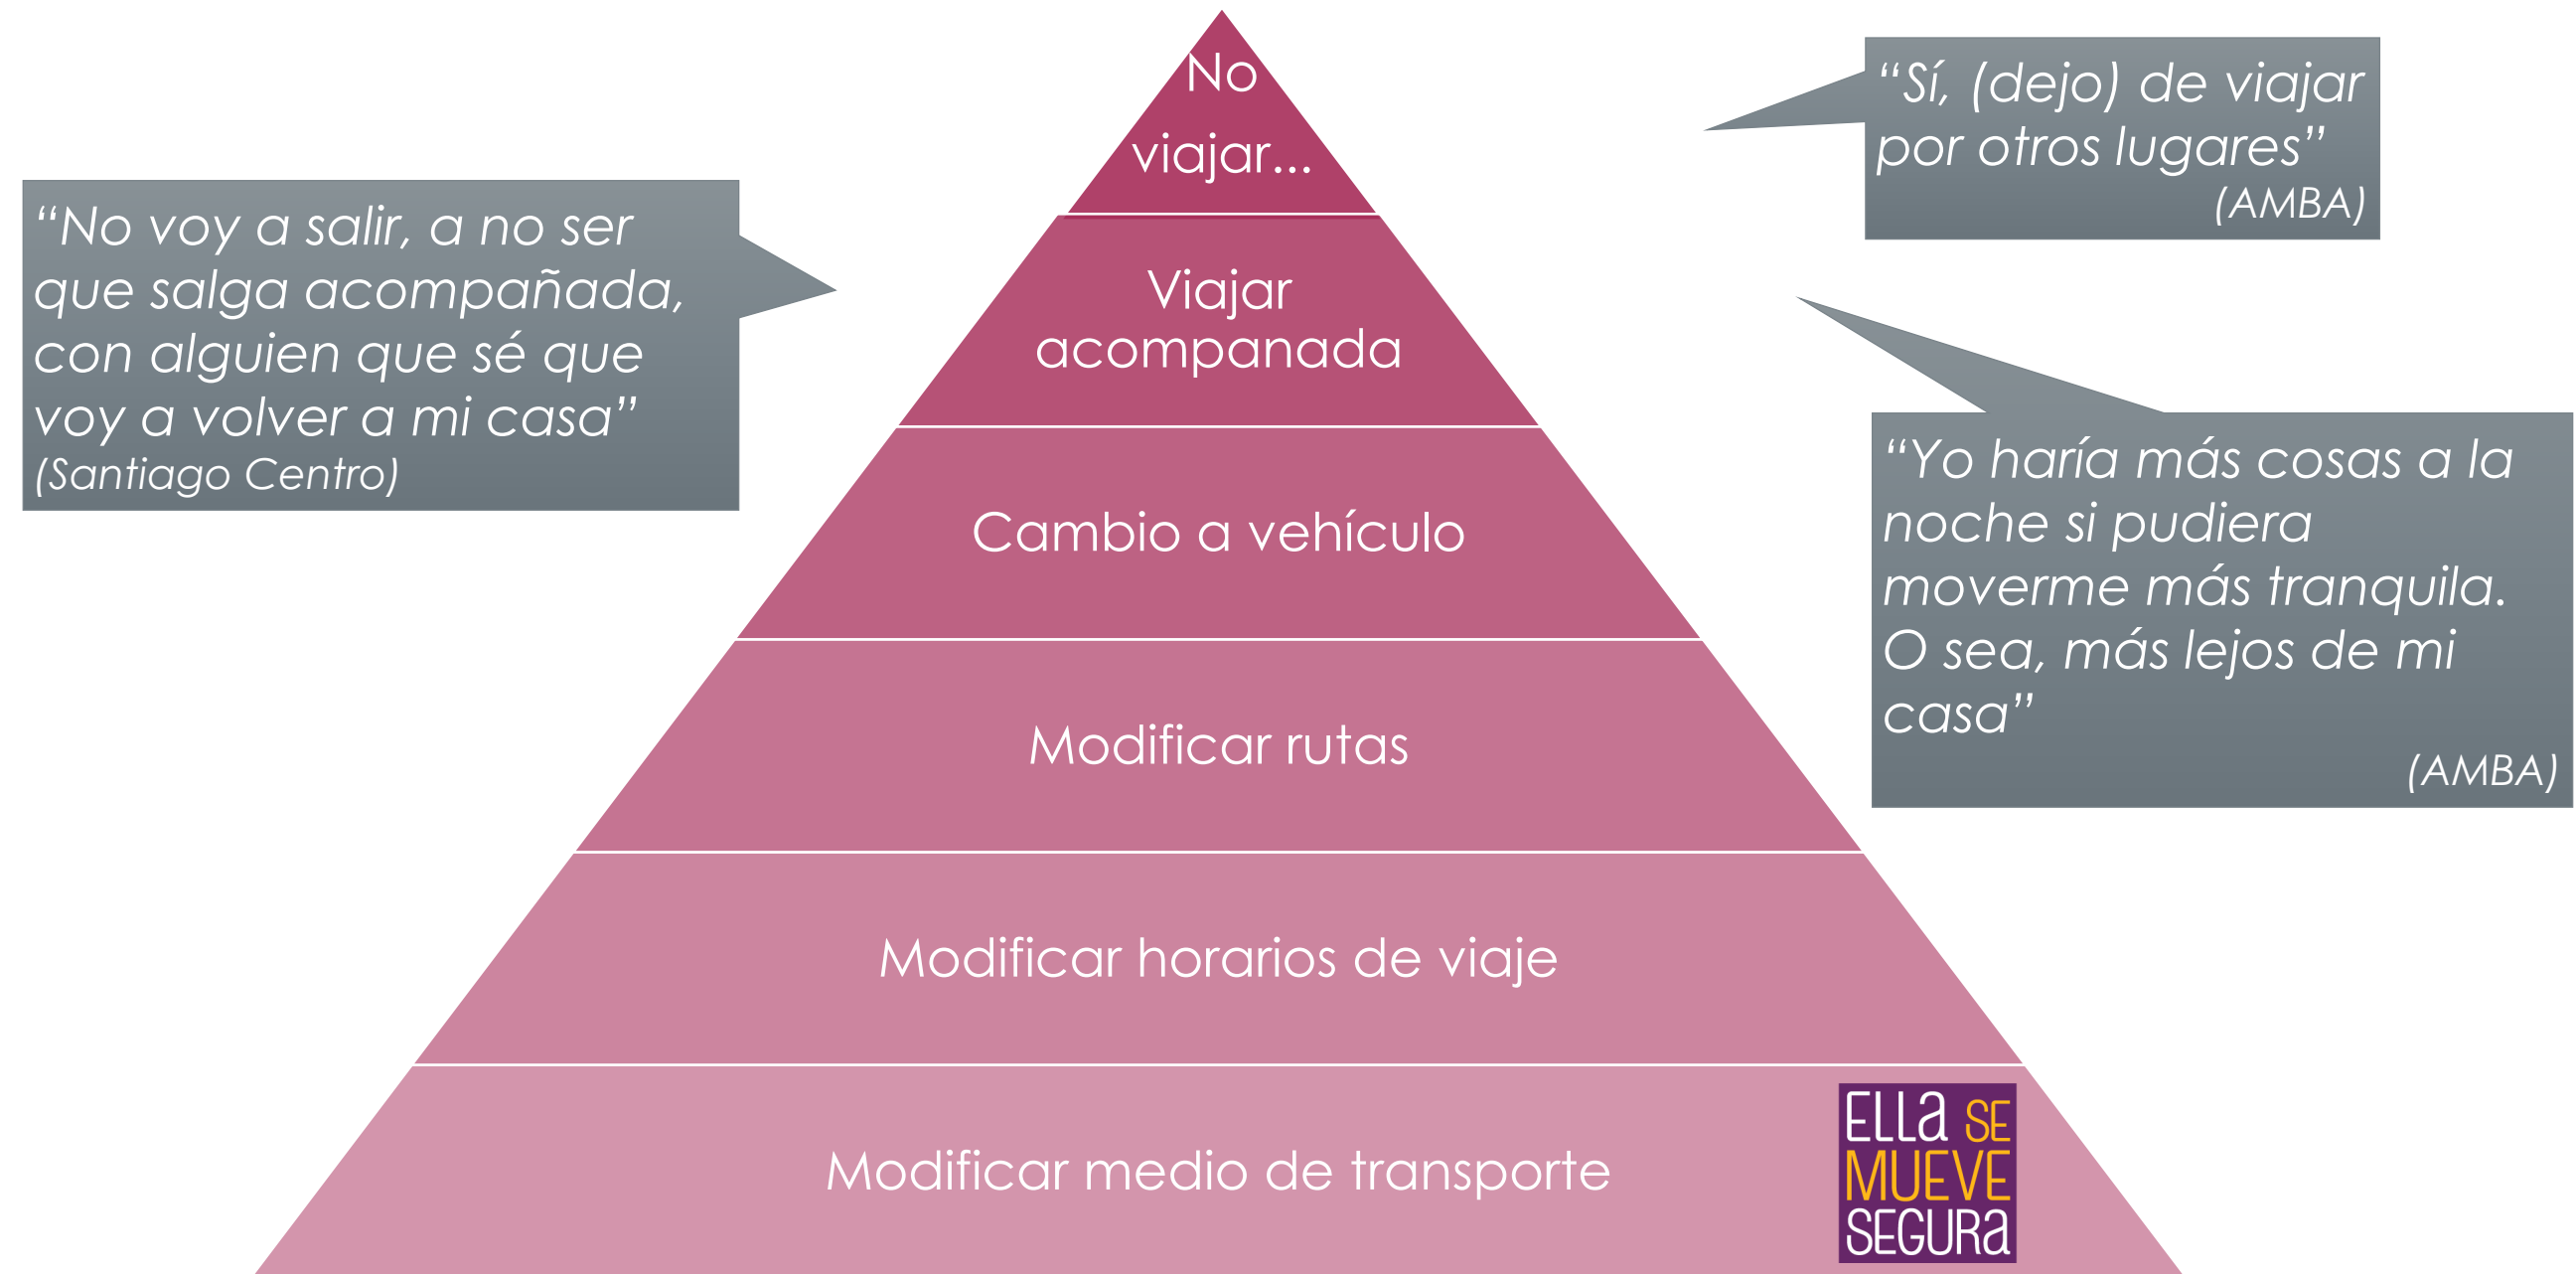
No viajar...

Viajar acompanada

Cambio a vehículo

Modificar rutas

Modificar horarios de viaje

Modificar medio de transporte

“No voy a salir, a no ser que salga acompañada, con alguien que sé que voy a volver a mi casa” (Santiago Centro)

“Sí, (dejo) de viajar por otros lugares” (AMBA)

“Yo haría más cosas a la noche si pudiera moverme más tranquila. O sea, más lejos de mi casa” (AMBA)

ELLA SE MUEVE SEGURA